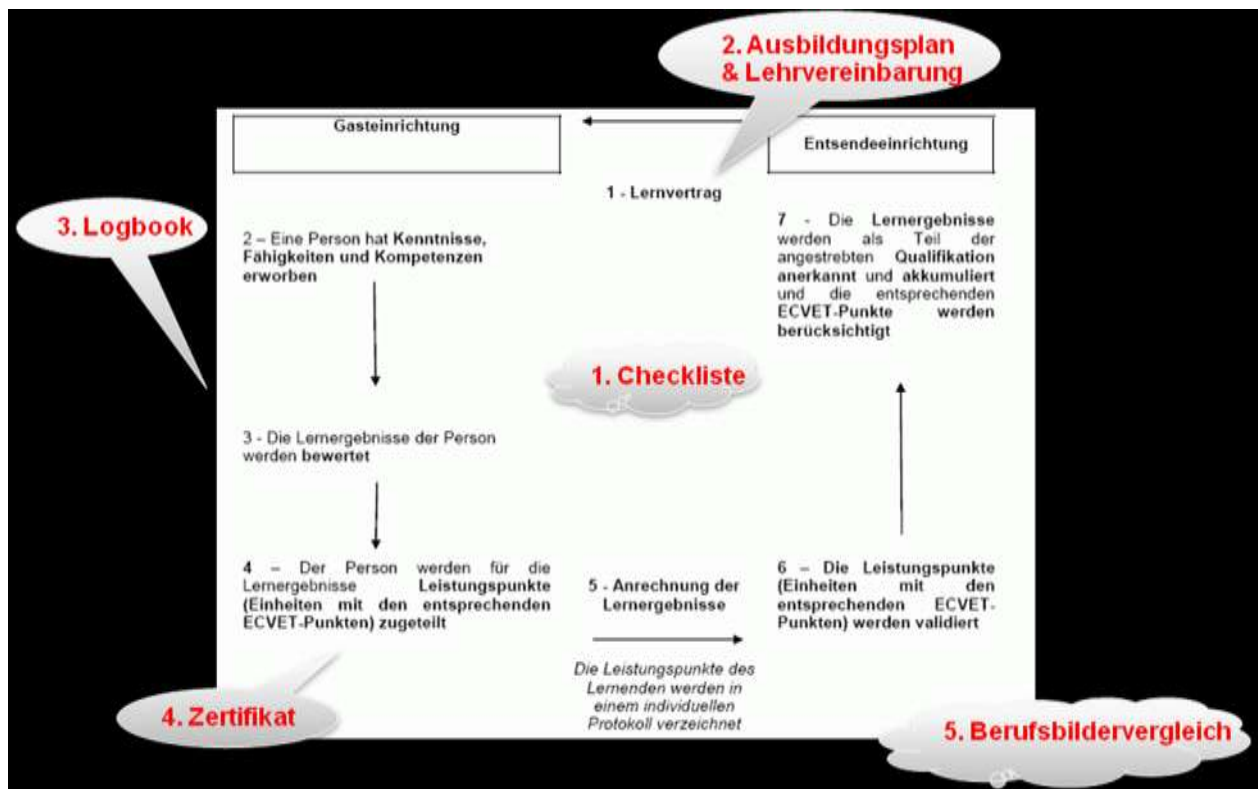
2. Ausbildungsplan & Lehrvereinbarung

Gasteinrichtung

Entsendeeinrichtung

1 - Lernvertrag

3. Logbook

2 – Eine Person hat Kenntnisse, Fähigkeiten und Kompetenzen erworben

7 - Die Lernergebnisse werden als Teil der angestrebten Qualifikation anerkannt und akkumuliert und die entsprechenden ECVET-Punkte werden berücksichtigt

1. Checkliste

3 - Die Lernergebnisse der Person werden bewertet

4 – Der Person werden für die Lernergebnisse Leistungspunkte (Einheiten mit den entsprechenden ECVET-Punkten) zugeteilt

5 - Anrechnung der Lernergebnisse

Die Leistungspunkte des Lernenden werden in einem individuellen Protokoll verzeichnet

6 – Die Leistungspunkte (Einheiten mit den entsprechenden ECVET-Punkten) werden validiert

4. Zertifikat

5. Berufsbildervergleich